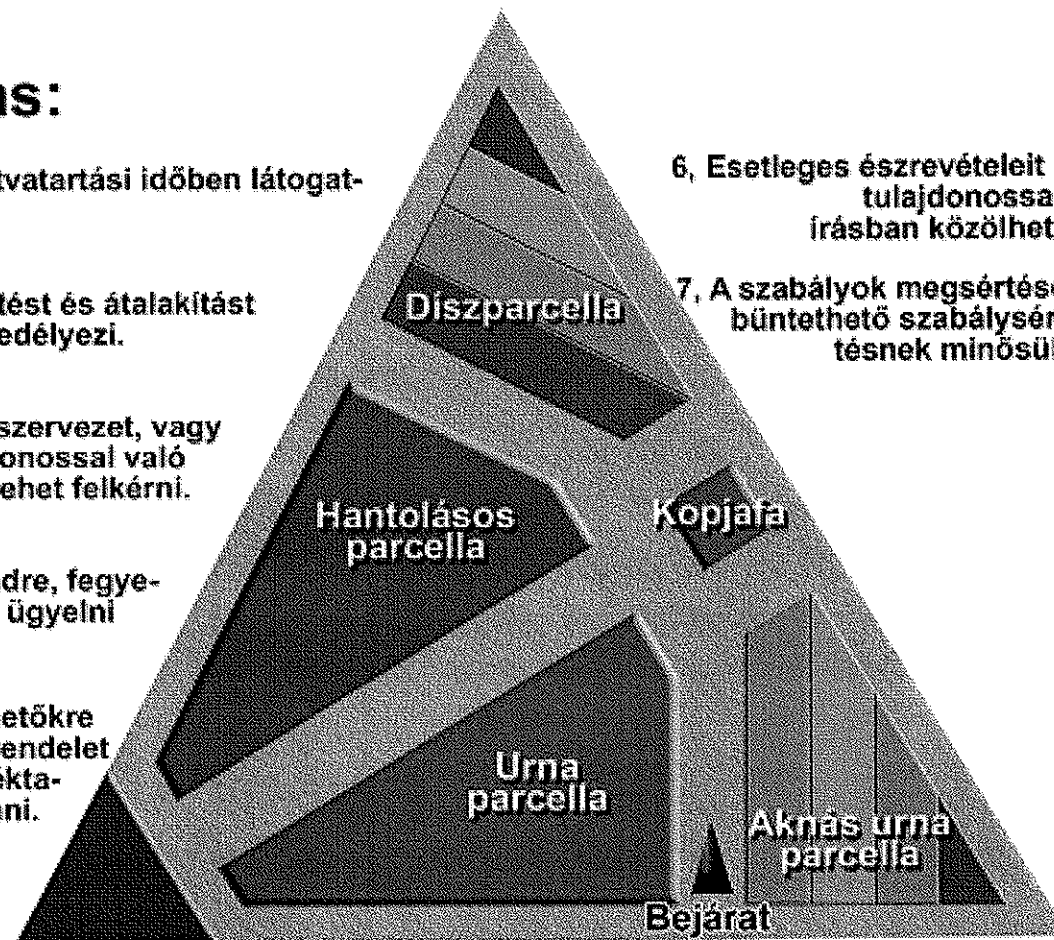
as:

tvatartási időben látogat-

tést és átalakítást edélyezi.

szervezet, vagy onossal való ehet felkérni.

dre, fegye- ügyelni

etőkre endelet ekta- ani.

6, Esetleges észrevételeit tulajdonossa írásban közölhet

7, A szabályok megsértés büntethető szabálysér tésnek minősül

Díszparcella

Hantolásos parcella

Kopjafa

Urna parcella

Aknás urna parcella

Bejárat